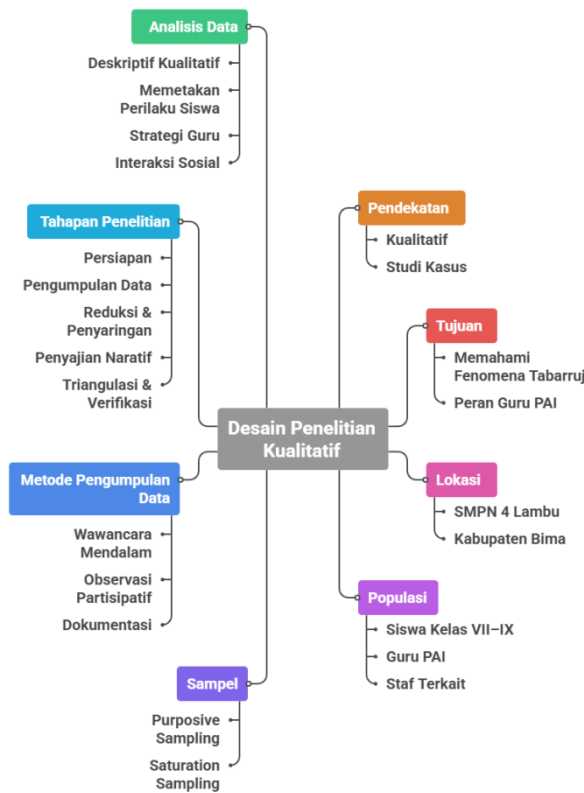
Analisis Data

Deskriptif Kualitatif

Memetakan Perilaku Siswa

Strategi Guru

Interaksi Sosial

Tahapan Penelitian

Persiapan

Pengumpulan Data

Reduksi & Penyaringan

Penyajian Naratif

Triangulasi & Verifikasi

Metode Pengumpulan Data

Wawancara Mendalam

Observasi Partisipatif

Dokumentasi

Sampel

Purposive Sampling

Saturation Sampling

Desain Penelitian Kualitatif

Pendekatan

Kualitatif

Studi Kasus

Tujuan

Memahami Fenomena Tabarruj

Peran Guru PAI

Lokasi

SMPN 4 Lambu

Kabupaten Bima

Populasi

Siswa Kelas VII–IX

Guru PAI

Staf Terkait